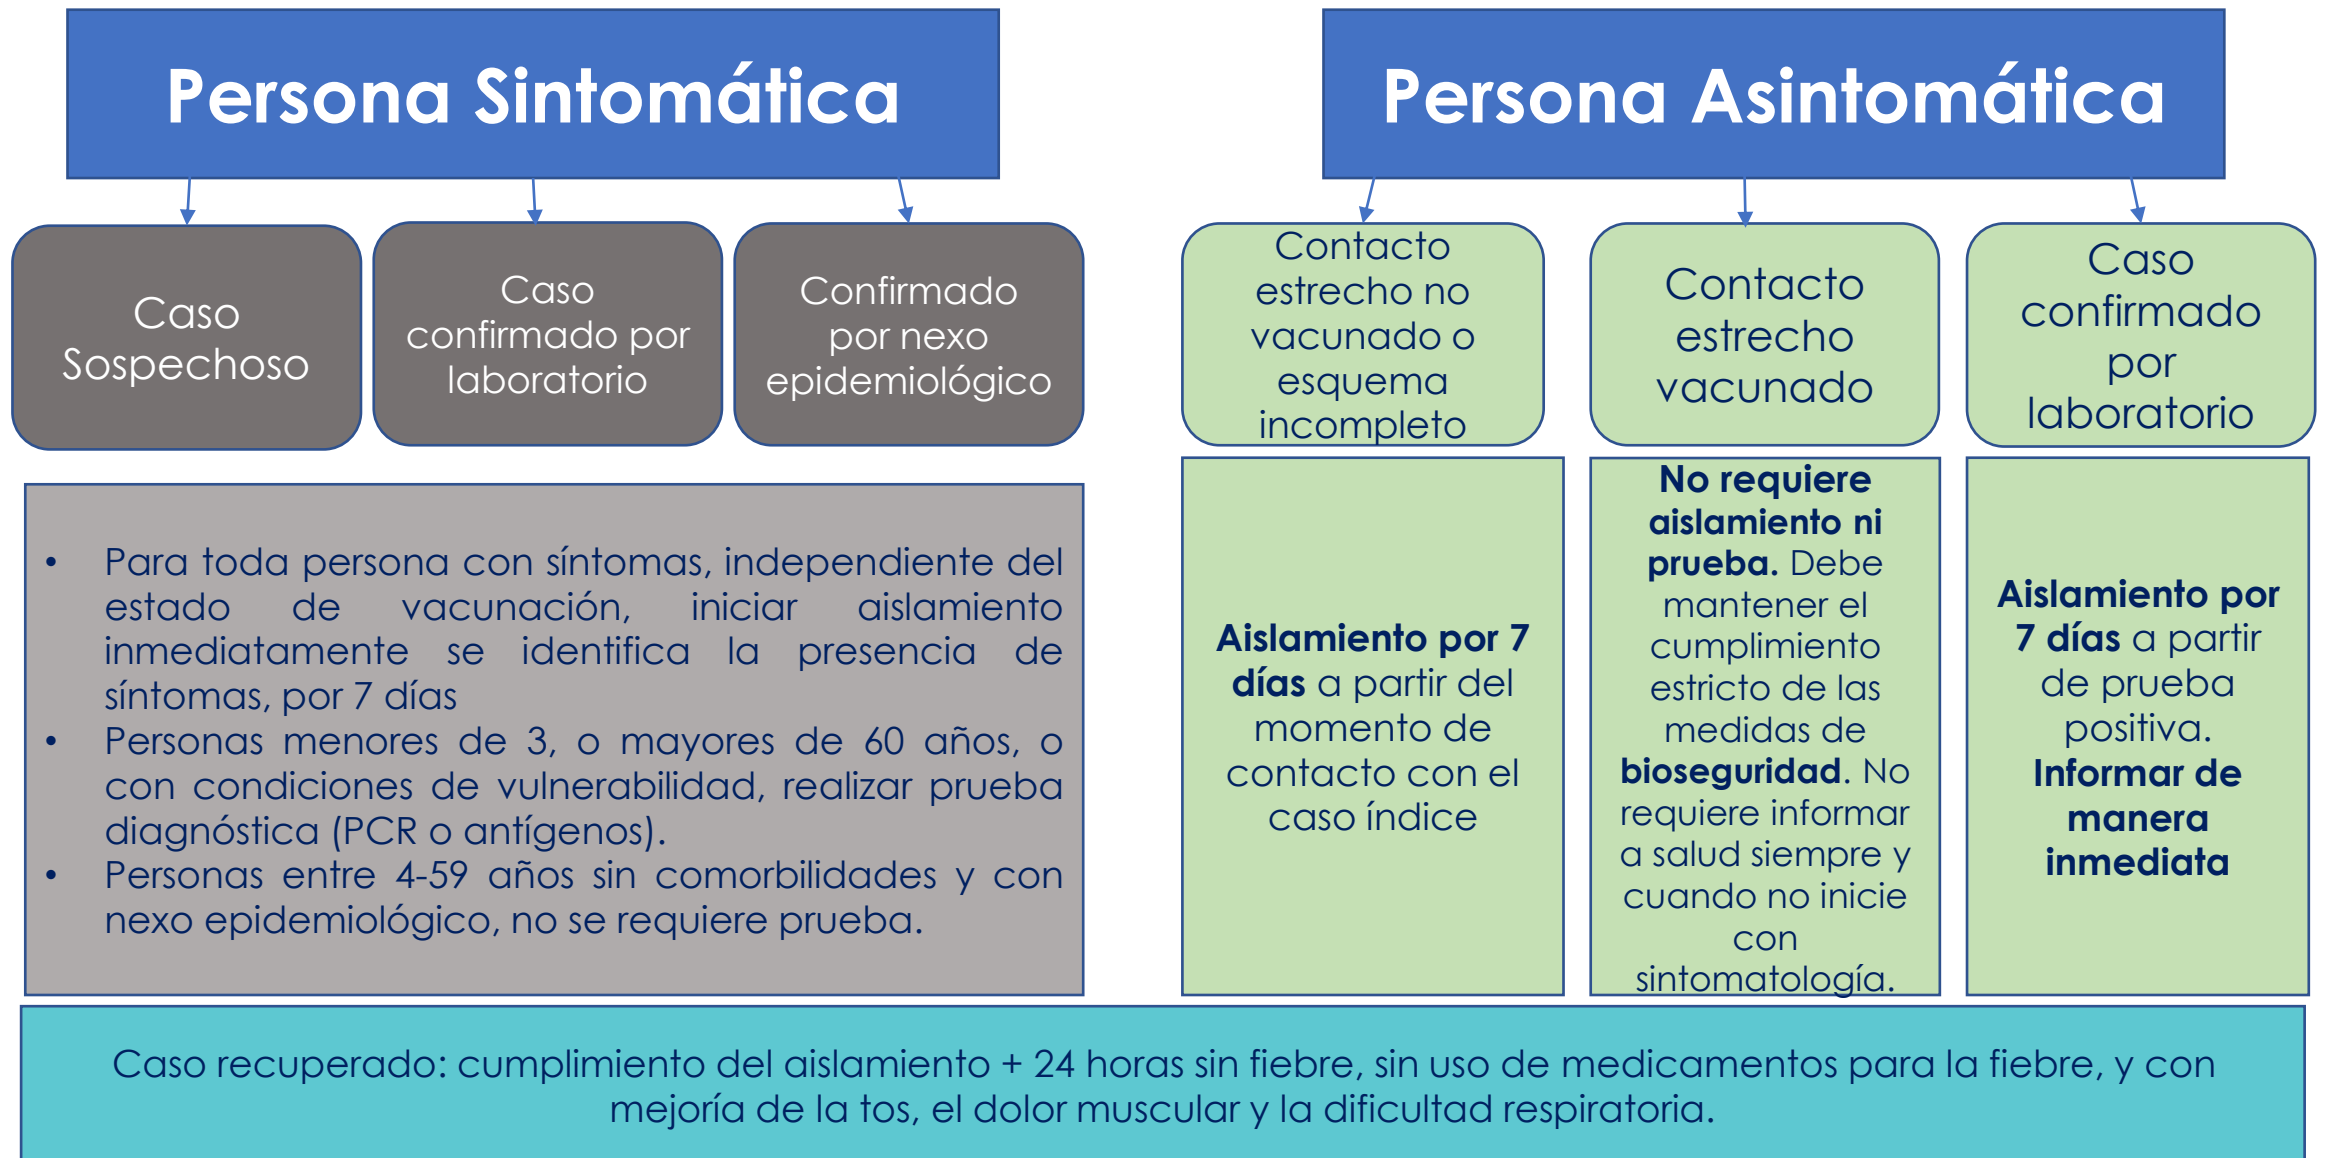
Persona Sintomática

Caso Sospechoso

Caso confirmado por laboratorio

Confirmado por nexo epidemiológico

• Para toda persona con síntomas, independiente del estado de vacunación, iniciar aislamiento inmediatamente se identifica la presencia de síntomas, por 7 días
• Personas menores de 3, o mayores de 60 años, o con condiciones de vulnerabilidad, realizar prueba diagnóstica (PCR o antígenos).
• Personas entre 4-59 años sin comorbilidades y con nexo epidemiológico, no se requiere prueba.

Persona Asintomática

Contacto estrecho no vacunado o esquema incompleto

Contacto estrecho vacunado

Caso confirmado por laboratorio

Aislamiento por 7 días a partir del momento de contacto con el caso índice

No requiere aislamiento ni prueba. Debe mantener el cumplimiento estricto de las medidas de bioseguridad. No requiere informar a salud siempre y cuando no inicie con sintomatología.

Aislamiento por 7 días a partir de prueba positiva. Informar de manera inmediata

Caso recuperado: cumplimiento del aislamiento + 24 horas sin fiebre, sin uso de medicamentos para la fiebre, y con mejoría de la tos, el dolor muscular y la dificultad respiratoria.